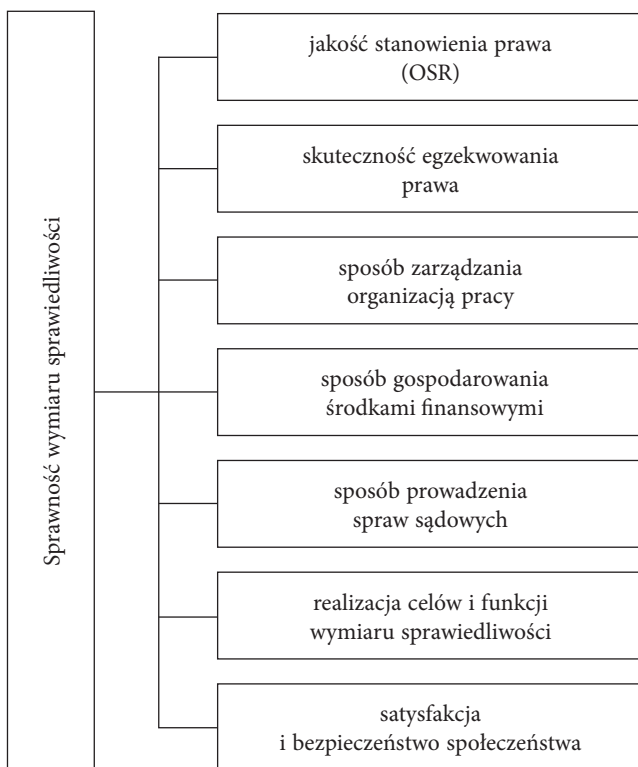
Sprawność wymiaru sprawiedliwości

jakość stanowienia prawa (OSR)

skuteczność egzekwowania prawa

sposób zarządzania organizacją pracy

sposób gospodarowania środkami finansowymi

sposób prowadzenia spraw sądowych

realizacja celów i funkcji wymiaru sprawiedliwości

satysfakcja i bezpieczeństwo społeczeństwa